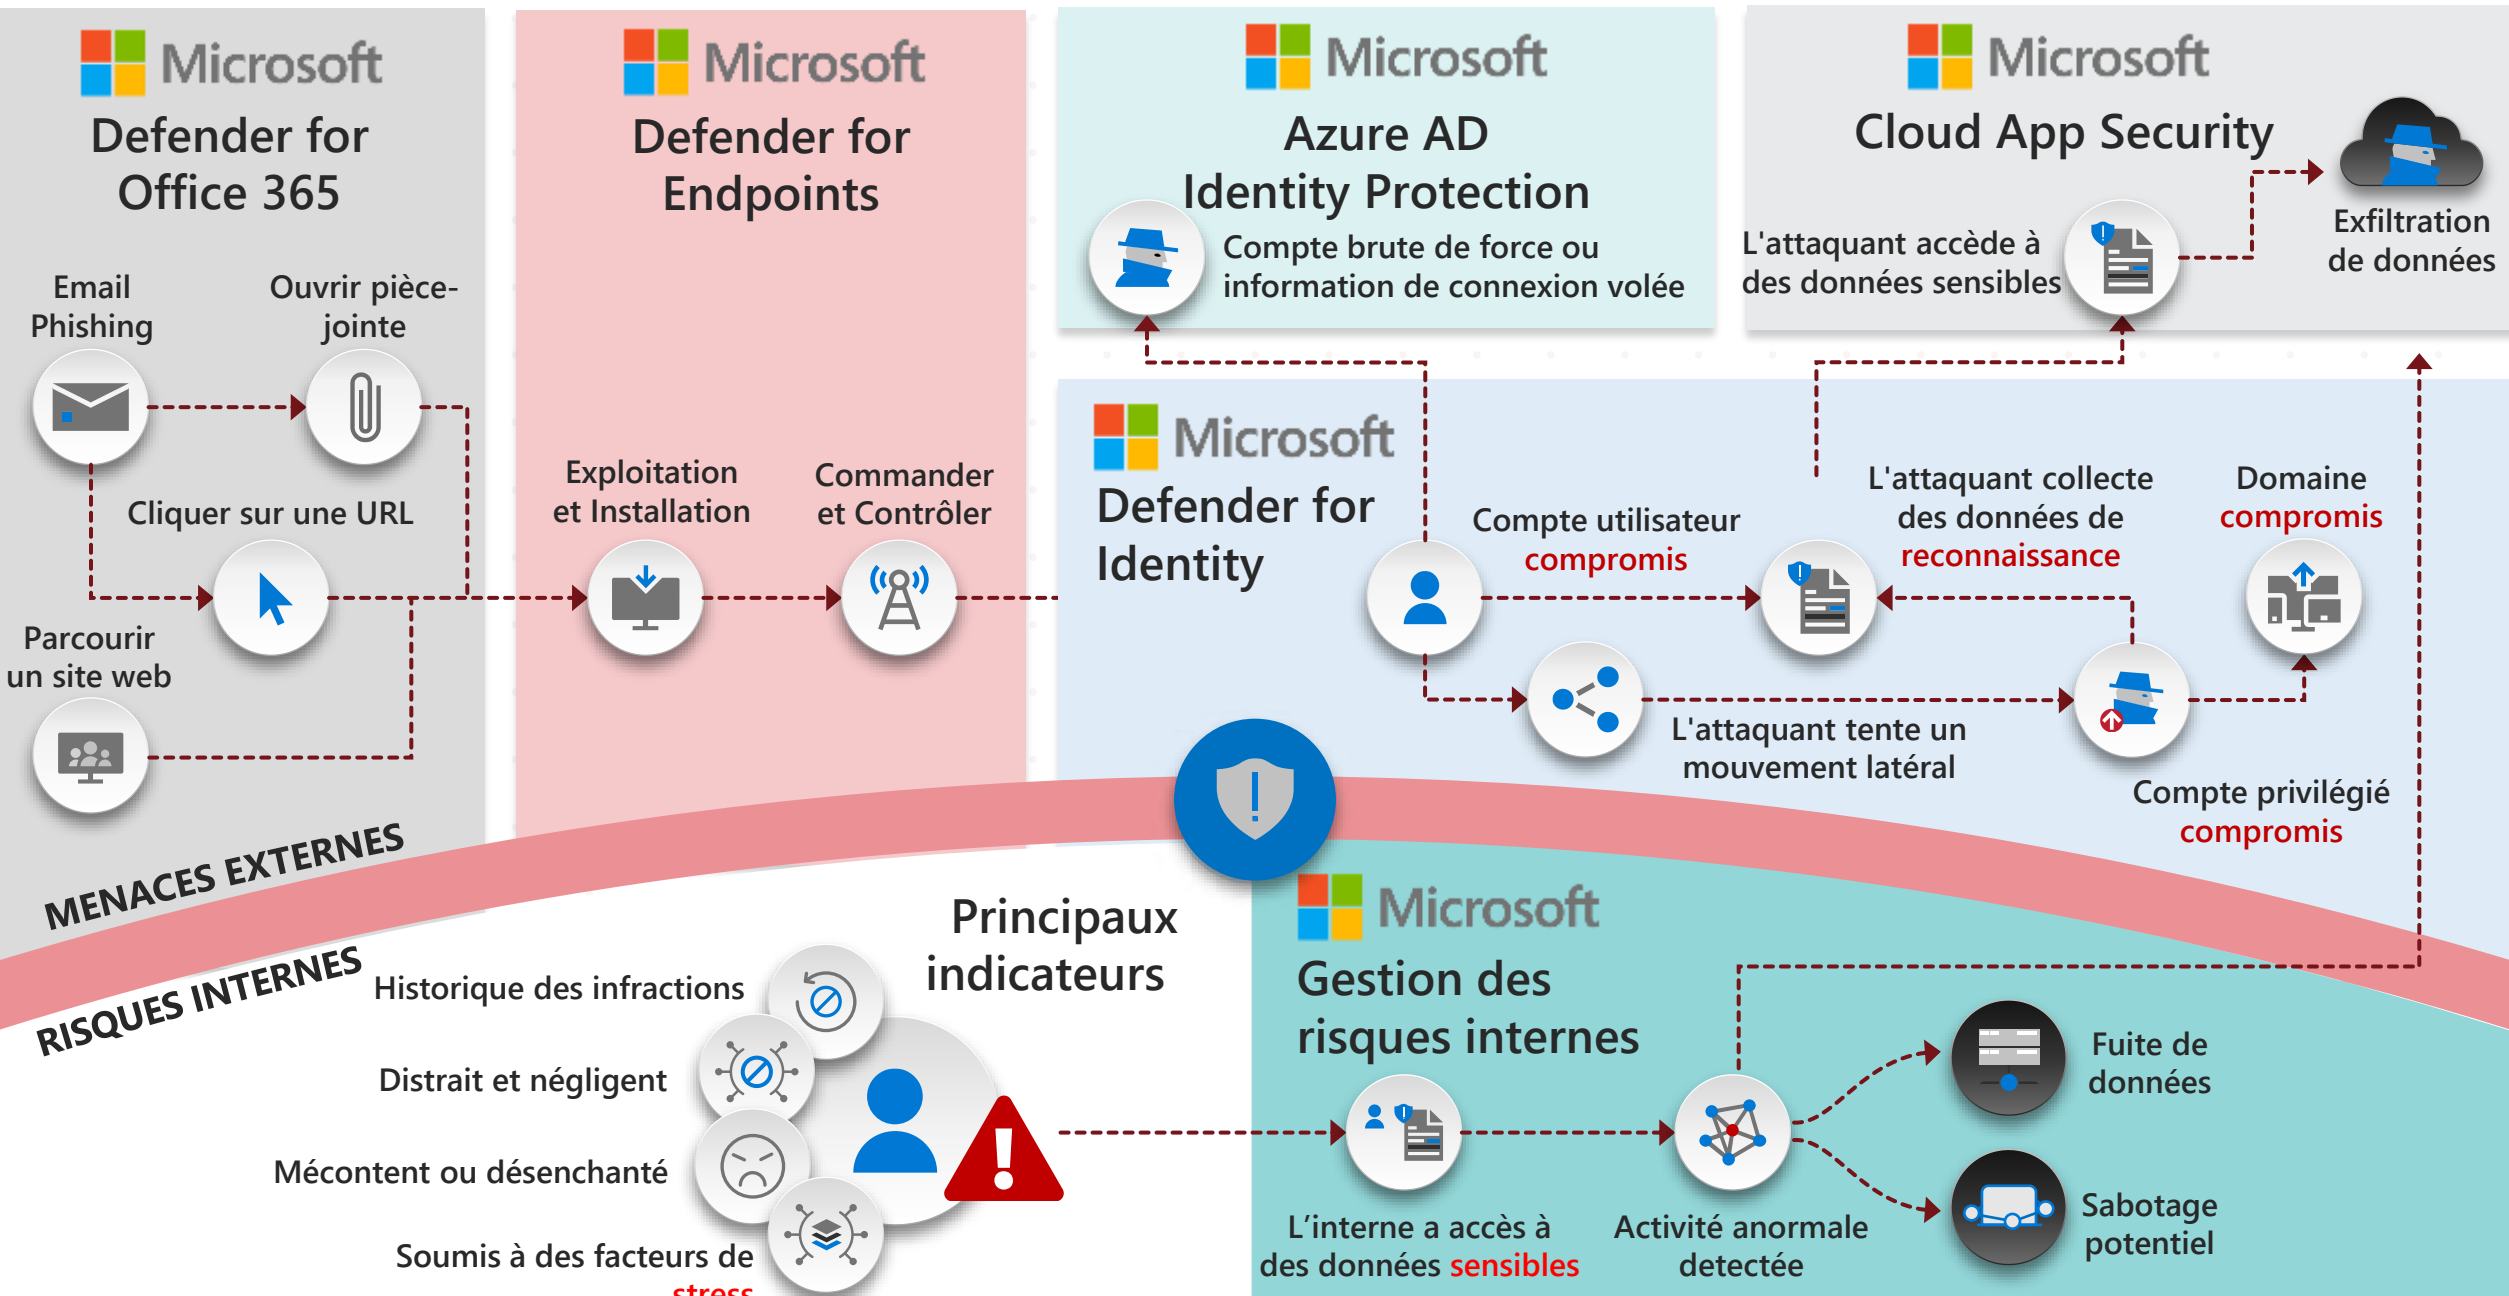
Microsoft
Defender for Office 365

Email Phishing

Ouvrir pièce-jointe

Cliquer sur une URL

Parcourir un site web

Microsoft
Defender for Endpoints

Exploitation et Installation

Commander et Contrôler

Microsoft
Azure AD Identity Protection

Compte brute de force ou information de connexion volée

Microsoft
Cloud App Security

L'attaquant accède à des données sensibles

Exfiltration de données

Microsoft
Defender for Identity

Compte utilisateur compromis

L'attaquant collecte des données de reconnaissance

Domaine compromis

L'attaquant tente un mouvement latéral

Compte privilégié compromis

MENACES EXTERNES

RISQUES INTERNES

Principaux indicateurs

Historique des infractions

Distrait et négligent

Mécontent ou désenchanté

Soumis à des facteurs de stress

Microsoft
Gestion des risques internes

L'interne a accès à des données sensibles

Activité anormale detectée

Fuite de données

Sabotage potentiel